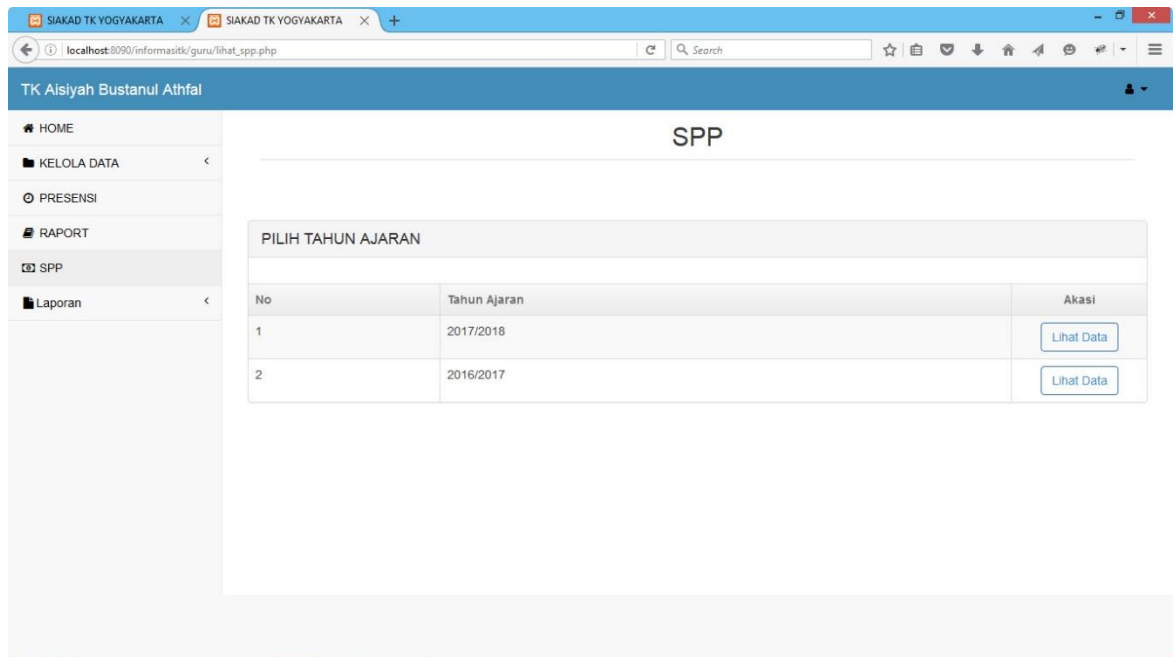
SIAKAD TK YOGYAKARTA × SIAKAD TK YOGYAKARTA × +

localhost:8090/informasitk/guru/lihat_spp.php

Search

TK Aisiyah Bustanul Athfal

HOME
KELOLA DATA
PRESENSI
RAPORT
SPP
Laporan

SPP

PILIH TAHUN AJARAN

| No | Tahun Ajaran | Akasi |
|---|---|---|
| 1 | 2017/2018 | Lihat Data |
| 2 | 2016/2017 | Lihat Data |